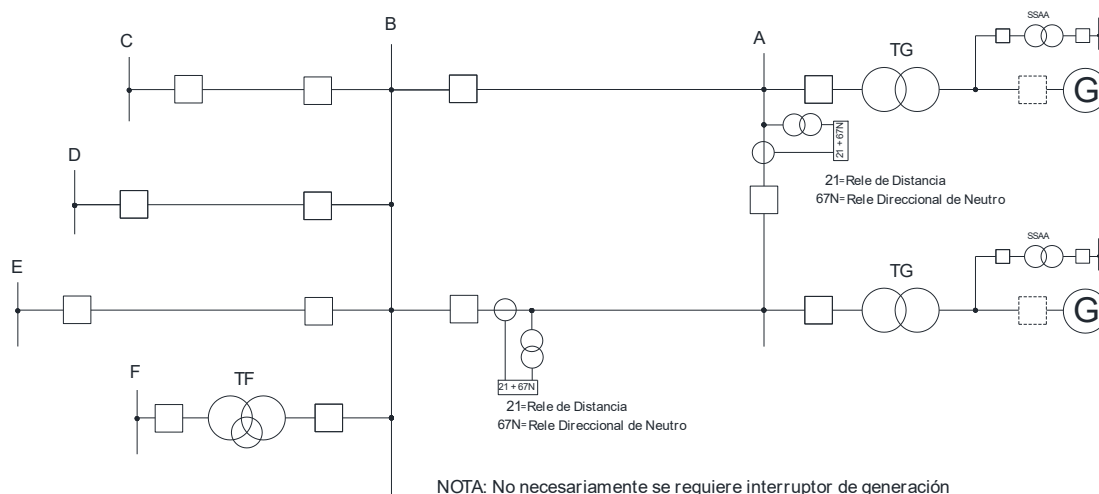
C

B

A

TG

SSAA

G

21 + 67N

21=Rele de Distancia
67N=Rele Direccional de Neutro

D

E

TG

SSAA

G

F

TF

21 + 67N

21=Rele de Distancia
67N=Rele Direccional de Neutro

NOTA: No necesariamente se requiere interruptor de generación